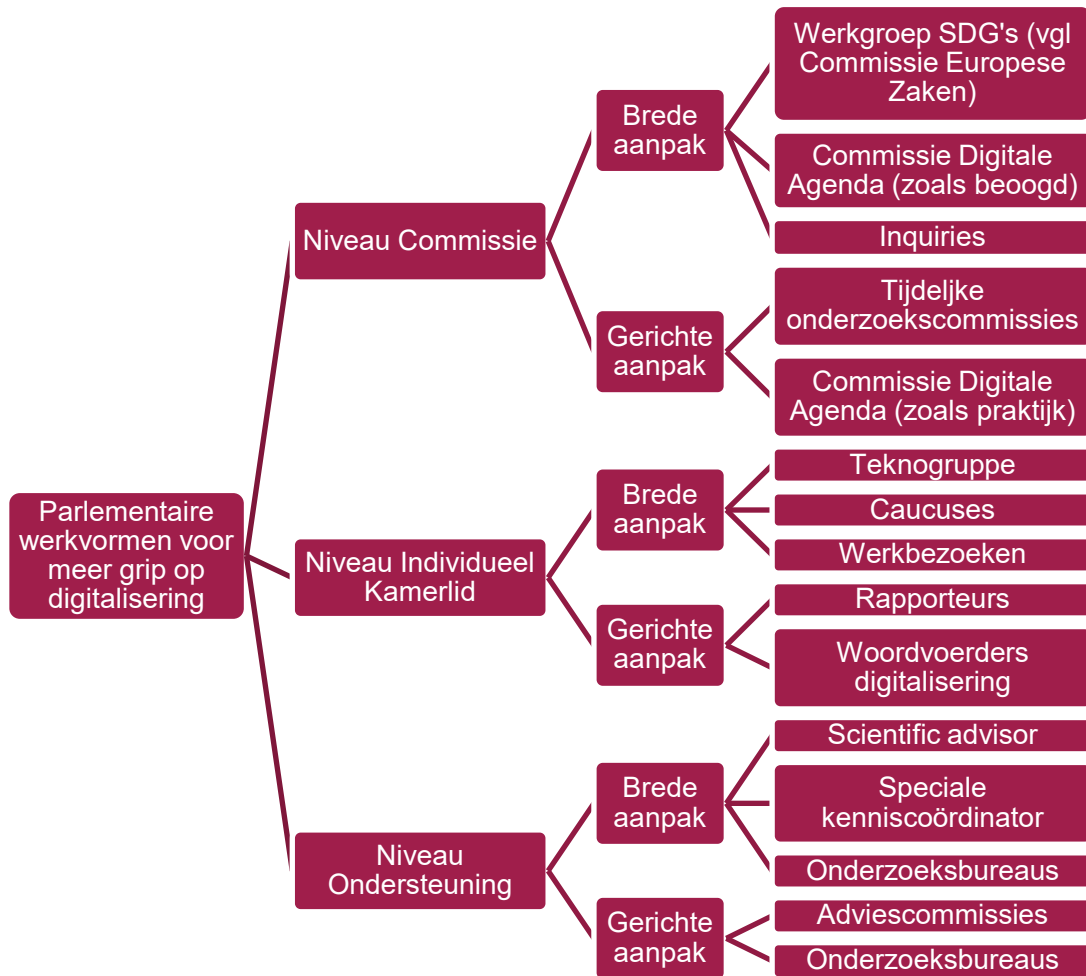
Parlementaire werkvormen voor meer grip op digitalisering

Niveau Commissie

Brede aanpak

Werkgroep SDG's (vgl Commissie Europese Zaken)

Commissie Digitale Agenda (zoals beoogd)

Inquiries

Gerichte aanpak

Tijdeljke onderzoekscommissies

Commissie Digitale Agenda (zoals praktijk)

Niveau Individueel Kamerlid

Brede aanpak

Teknogruppe

Caucuses

Werkbezoeken

Gerichte aanpak

Rapporteurs

Woordvoerders digitalisering

Niveau Ondersteuning

Brede aanpak

Scientific advisor

Speciale kenniscoördinator

Onderzoeksbureaus

Gerichte aanpak

Adviescommissies

Onderzoeksbureaus